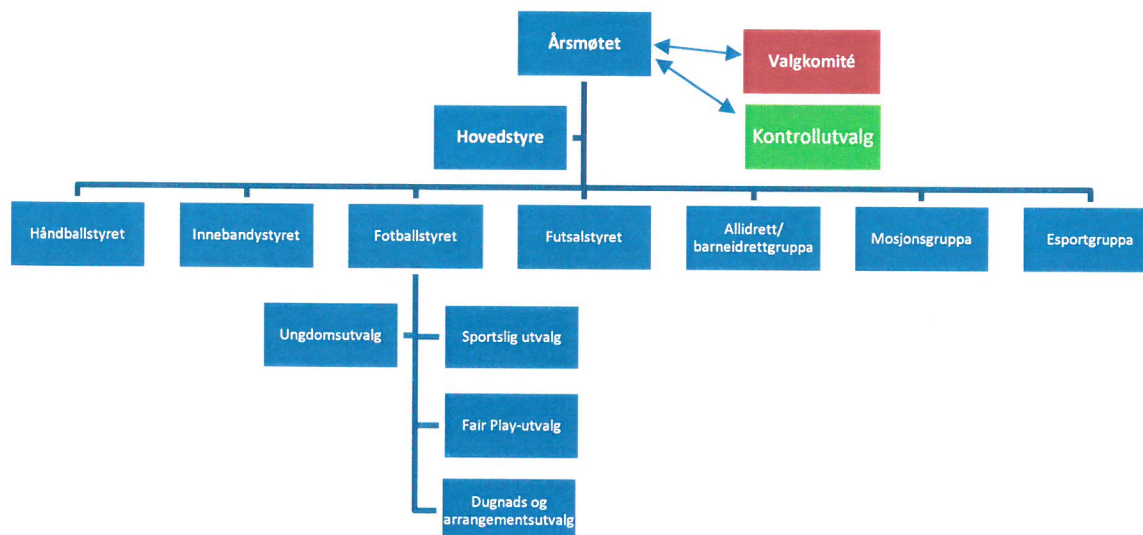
Årsmøtet

Valgkomité

Kontrollutvalg

Hovedstyre

Håndballstyret

Innebandystyret

Fotballstyret

Futsalstyret

Allidrett/ barneidrettgruppa

Mosjonsgruppa

Esportgruppa

Ungdomsutvalg

Sportslig utvalg

Fair Play-utvalg

Dugnads og arrangementsutvalg